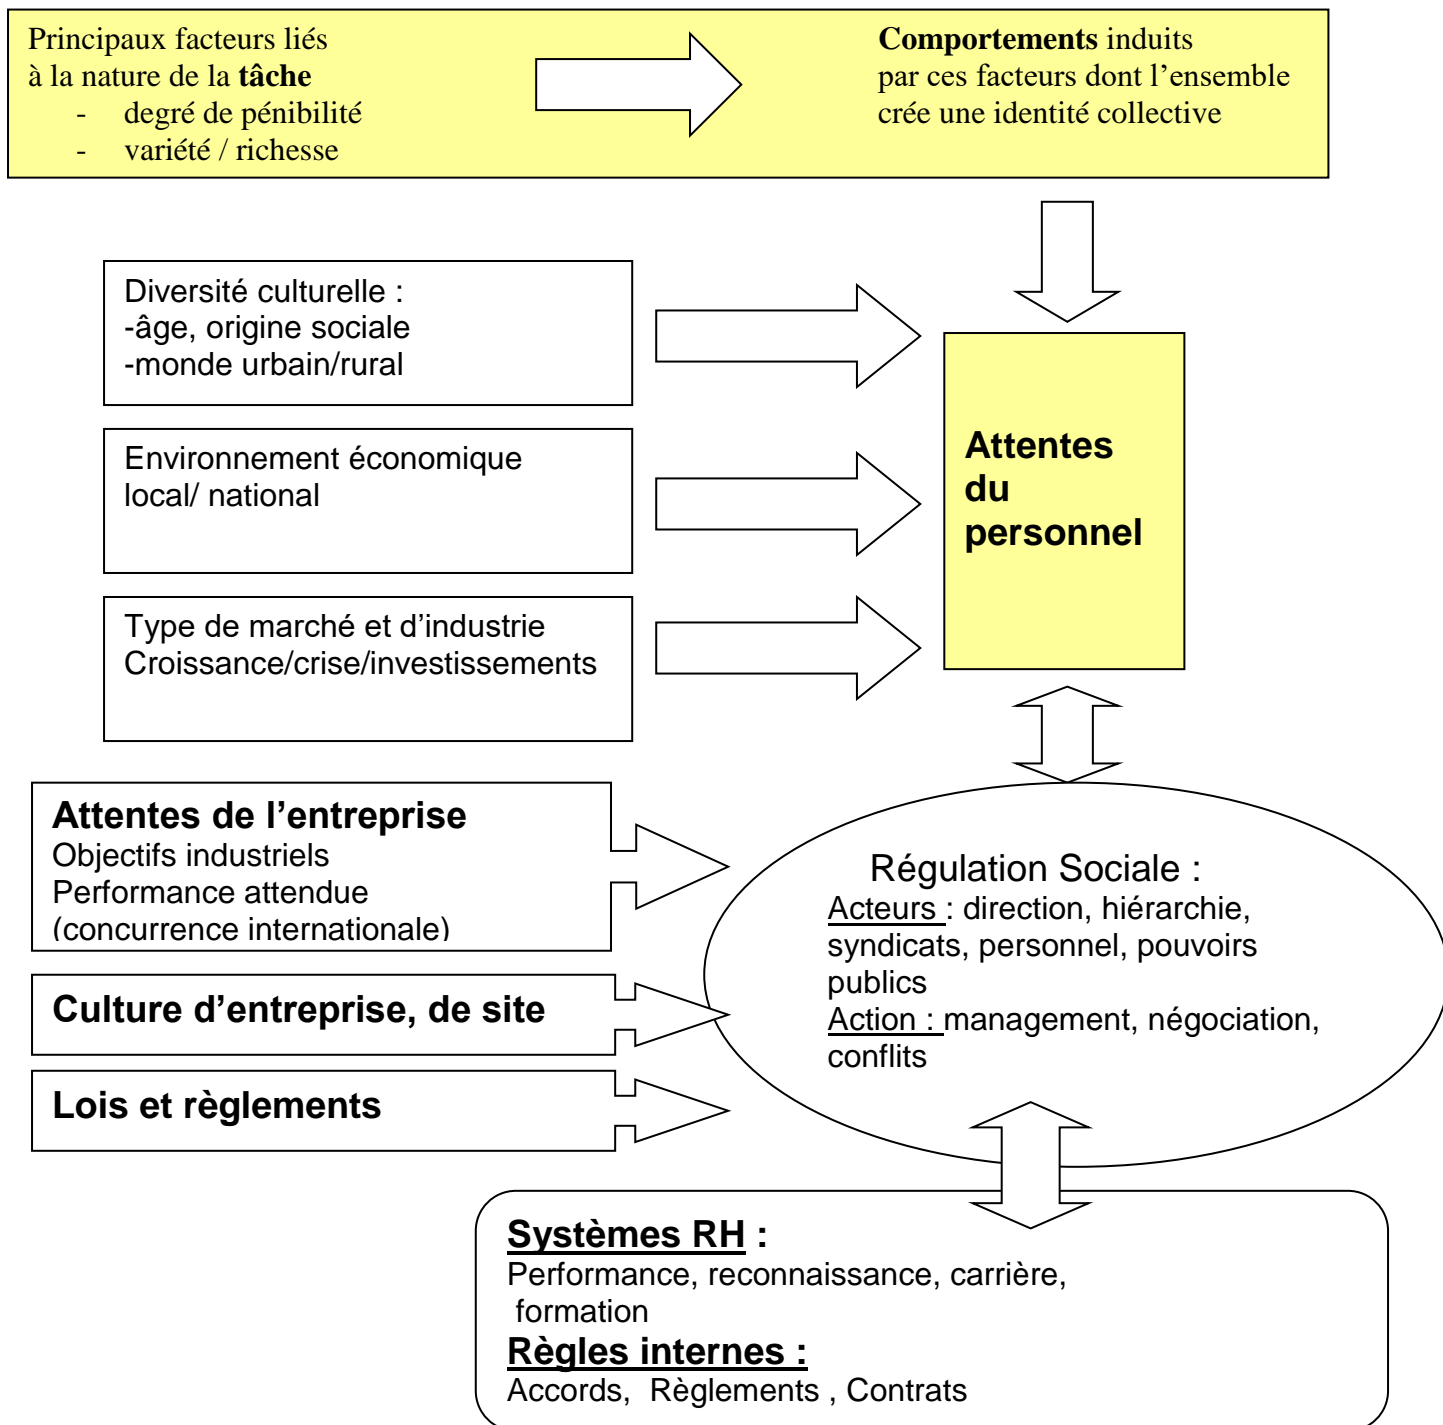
Principaux facteurs liés à la nature de la tâche
- degré de pénibilité
- variété / richesse

Comportements induits par ces facteurs dont l'ensemble crée une identité collective

Diversité culturelle :
-âge, origine sociale
-monde urbain/rural

Environnement économique local/ national

Type de marché et d'industrie
Croissance/crise/investissements

Attentes du personnel

Attentes de l'entreprise
Objectifs industriels
Performance attendue
(concurrence internationale)

Culture d'entreprise, de site

Lois et règlements

Régulation Sociale :
Acteurs : direction, hiérarchie, syndicats, personnel, pouvoirs publics
Action : management, négociation, conflits

Systèmes RH :
Performance, reconnaissance, carrière, formation
Règles internes :
Accords, Règlements , Contrats